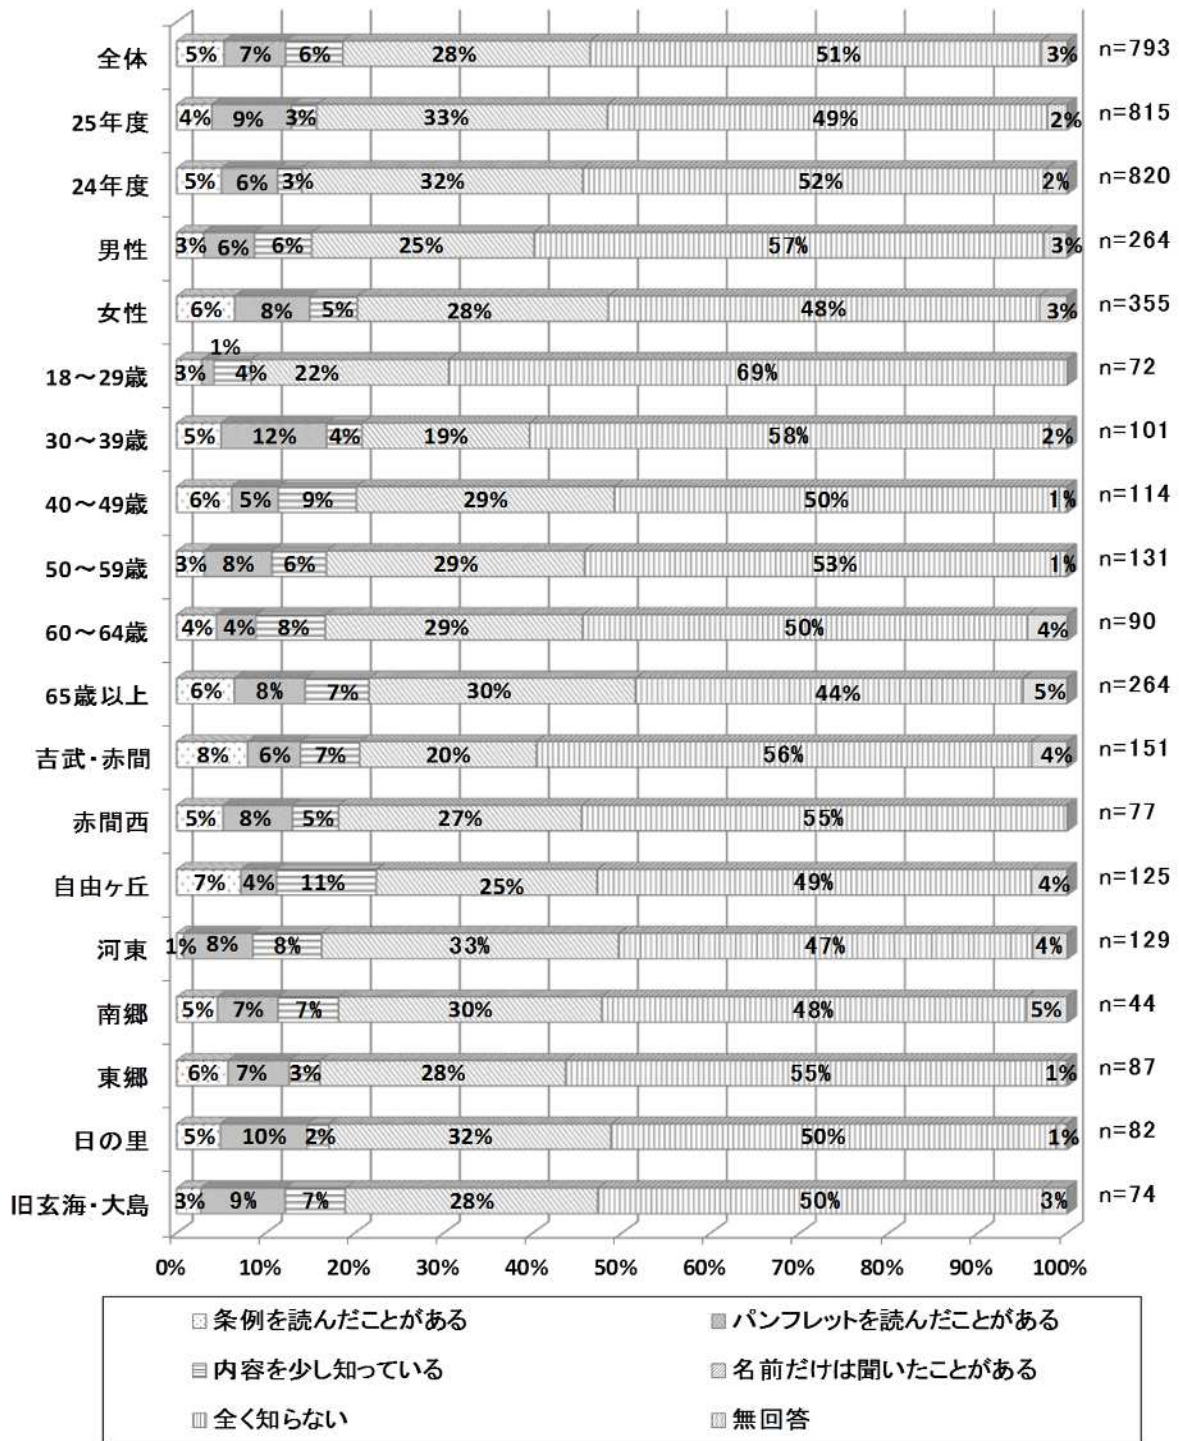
| | 条例を読んだことがある | パンフレットを読んだことがある | 内容を少し知っている | 名前だけは聞いたことがある | 全く知らない | 無回答 | n |
|---|---|---|---|---|---|---|---|
| 全体 | 5% | 7% | 6% | 28% | 51% | 3% | n=793 |
| 25年度 | 4% | 9% | 3% | 33% | 49% | 2% | n=815 |
| 24年度 | 5% | 6% | 3% | 32% | 52% | 2% | n=820 |
| 男性 | 3% | 6% | 6% | 25% | 57% | 3% | n=264 |
| 女性 | 6% | 8% | 5% | 28% | 48% | 3% | n=355 |
| 18～29歳 | 3% | 1% | 4% | 22% | 69% | | n=72 |
| 30～39歳 | 5% | 12% | 4% | 19% | 58% | 2% | n=101 |
| 40～49歳 | 6% | 5% | 9% | 29% | 50% | 1% | n=114 |
| 50～59歳 | 3% | 8% | 6% | 29% | 53% | 1% | n=131 |
| 60～64歳 | 4% | 4% | 8% | 29% | 50% | 4% | n=90 |
| 65歳以上 | 6% | 8% | 7% | 30% | 44% | 5% | n=264 |
| 吉武・赤間 | 8% | 6% | 7% | 20% | 56% | 4% | n=151 |
| 赤間西 | 5% | 8% | 5% | 27% | 55% | | n=77 |
| 自由ヶ丘 | 7% | 4% | 11% | 25% | 49% | 4% | n=125 |
| 河東 | 1% | 8% | 8% | 33% | 47% | 4% | n=129 |
| 南郷 | 5% | 7% | 7% | 30% | 48% | 5% | n=44 |
| 東郷 | 6% | 7% | 3% | 28% | 55% | 1% | n=87 |
| 日の里 | 5% | 10% | 2% | 32% | 50% | 1% | n=82 |
| 旧玄海・大島 | 3% | 9% | 7% | 28% | 50% | 3% | n=74 |

0% 10% 20% 30% 40% 50% 60% 70% 80% 90% 100%

条例を読んだことがある
パンフレットを読んだことがある
内容を少し知っている
名前だけは聞いたことがある
全く知らない
無回答